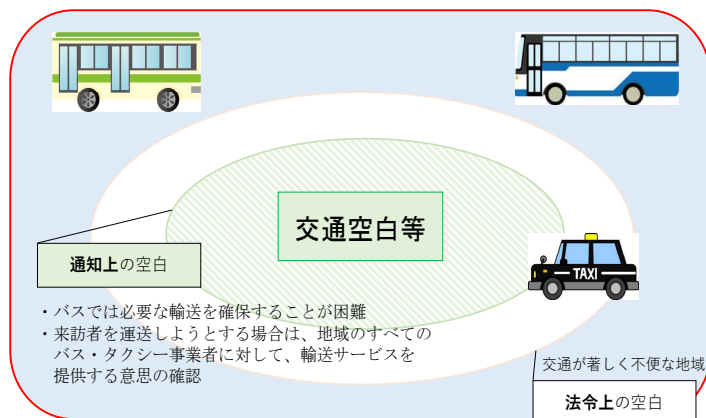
交通空白等

通知上の空白

・バスでは必要な輸送を確保することが困難
・来訪者を運送しようとする場合は、地域のすべてのバス・タクシー事業者に対して、輸送サービスを提供する意思の確認

TAXI

交通が著しく不便な地域

法令上の空白